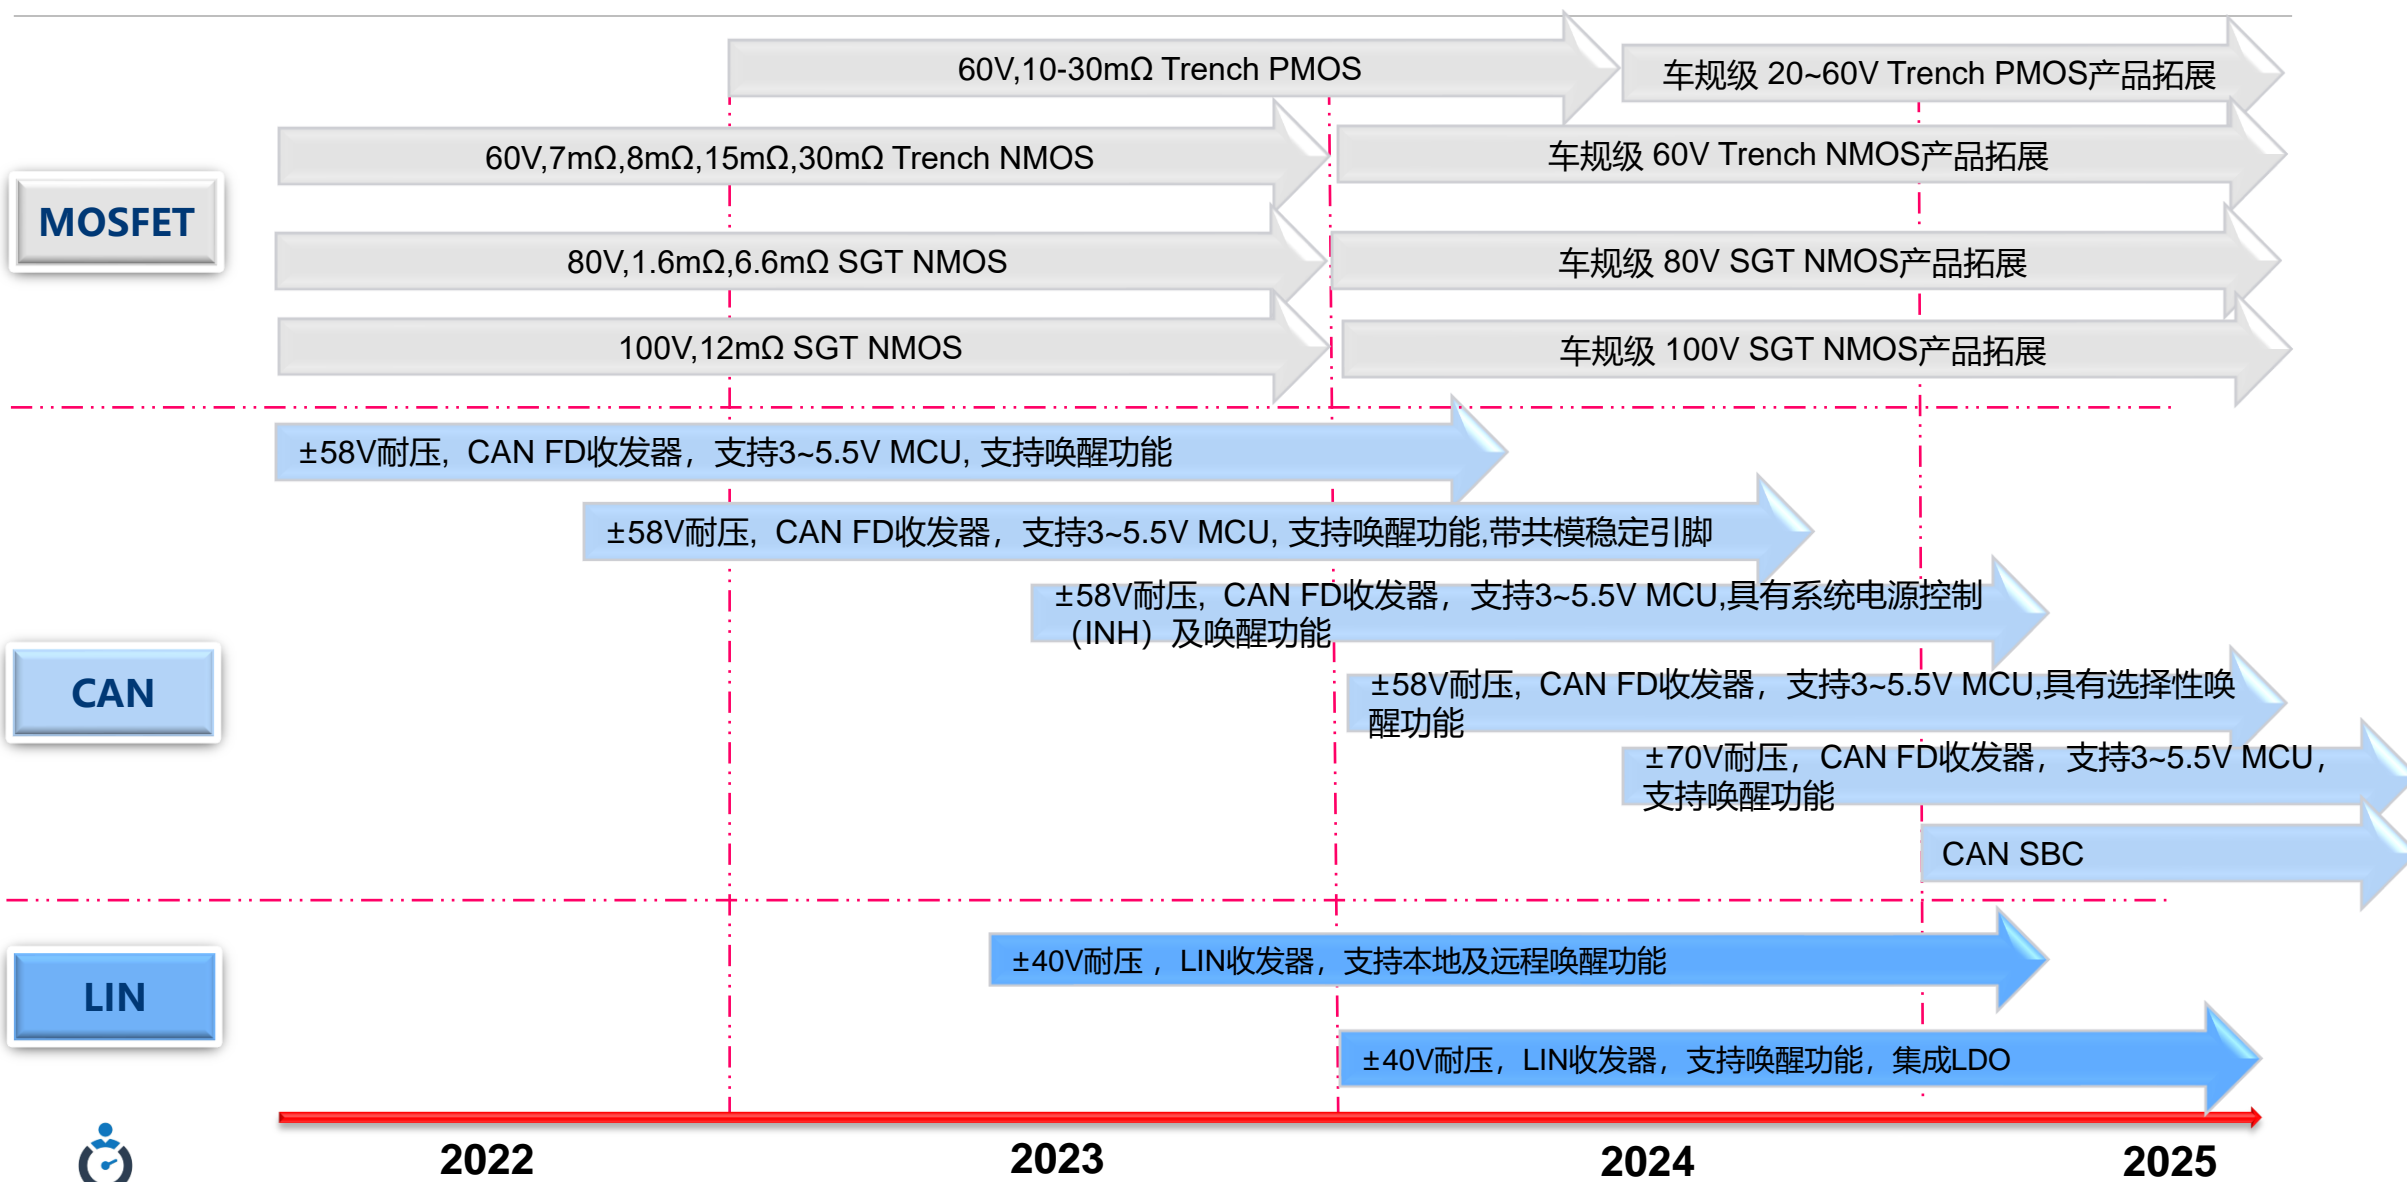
MOSFET

60V,10-30mΩ Trench PMOS

车规级 20~60V Trench PMOS产品拓展

60V,7mΩ,8mΩ,15mΩ,30mΩ Trench NMOS

车规级 60V Trench NMOS产品拓展

80V,1.6mΩ,6.6mΩ SGT NMOS

车规级 80V SGT NMOS产品拓展

100V,12mΩ SGT NMOS

车规级 100V SGT NMOS产品拓展

CAN

±58V耐压，CAN FD收发器，支持3~5.5V MCU, 支持唤醒功能

±58V耐压，CAN FD收发器，支持3~5.5V MCU, 支持唤醒功能,带共模稳定引脚

±58V耐压，CAN FD收发器，支持3~5.5V MCU,具有系统电源控制（INH）及唤醒功能

±58V耐压，CAN FD收发器，支持3~5.5V MCU,具有选择性唤醒功能

±70V耐压，CAN FD收发器，支持3~5.5V MCU，支持唤醒功能

CAN SBC

LIN

±40V耐压，LIN收发器，支持本地及远程唤醒功能

±40V耐压，LIN收发器，支持唤醒功能，集成LDO

2022

2023

2024

2025